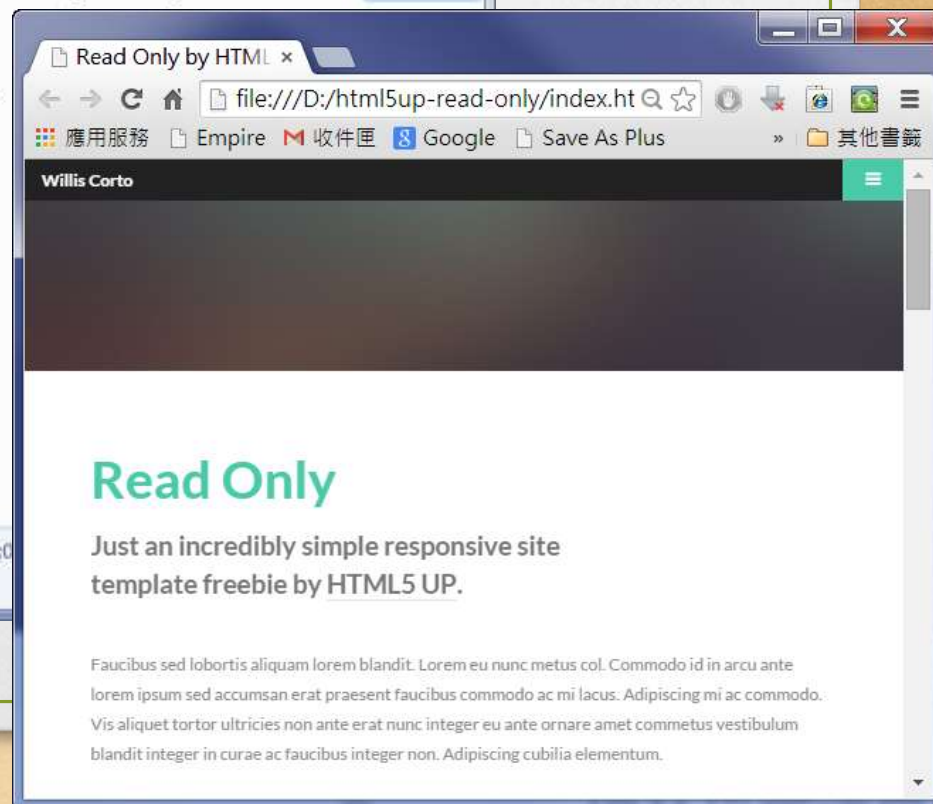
Read Only by HTML ×

file:///D:/html5up-read-only/index.ht

應用服務 Empire 收件匣 Google Save As Plus » 其他書籤

Willis Corto

Read Only

Just an incredibly simple responsive site template freebie by HTML5 UP.

Faucibus sed lobortis aliquam lorem blandit. Lorem eu nunc metus col. Commodo id in arcu ante lorem ipsum sed accumsan erat praesent faucibus commodo ac mi lacus. Adipiscing mi ac commodo. Vis aliquet tortor ultricies non ante erat nunc integer eu ante ornare amet commetus vestibulum blandit integer in curae ac faucibus integer non. Adipiscing cubilia elementum.